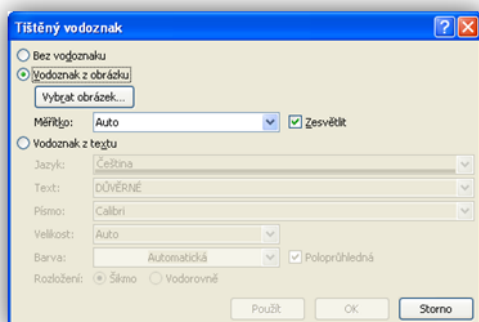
Tištěný vodoznak

Bez vodoznaku

Vodoznak z obrázku

Vybrat obrázek...

Měřítko: Auto

Zesvětlit

Vodoznak z textu

Jazyk: Čeština

Text: DŮVĚRNÉ

Písmo: Calibri

Velikost: Auto

Barva: Automatická

Poloprůhledná

Rozložení: Šikmo Vodorovně

Použít OK Storno